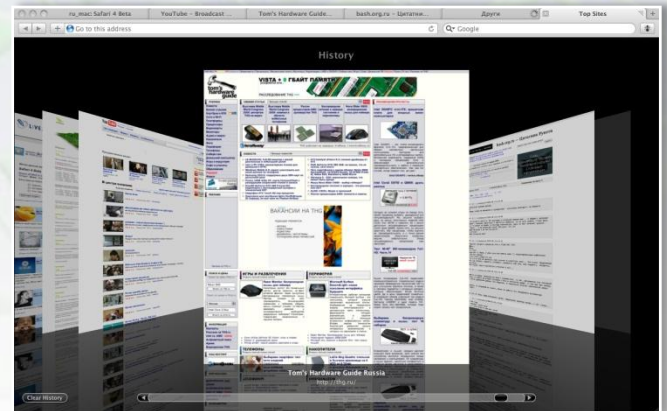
ru_mac: Safari 4 Beta
YouTube - Broadcast ...
Tom's Hardware Guide...
bash.org.ru - Цитатн...
Другие
Top Sites
Go to this address
Google

History

VISTA + 8 ГБАЙТ ПАМЯТИ
tom's hardware guide
ВАКАНСИИ НА THG
ИГРЫ И РАЗВЛЕЧЕНИЯ
ПЕРИФЕРИЯ
НАКОПИТЕЛИ
bash.org.ru
Цитатник Рунета

Tom's Hardware Guide Russia
http://thg.ru/

Clear History